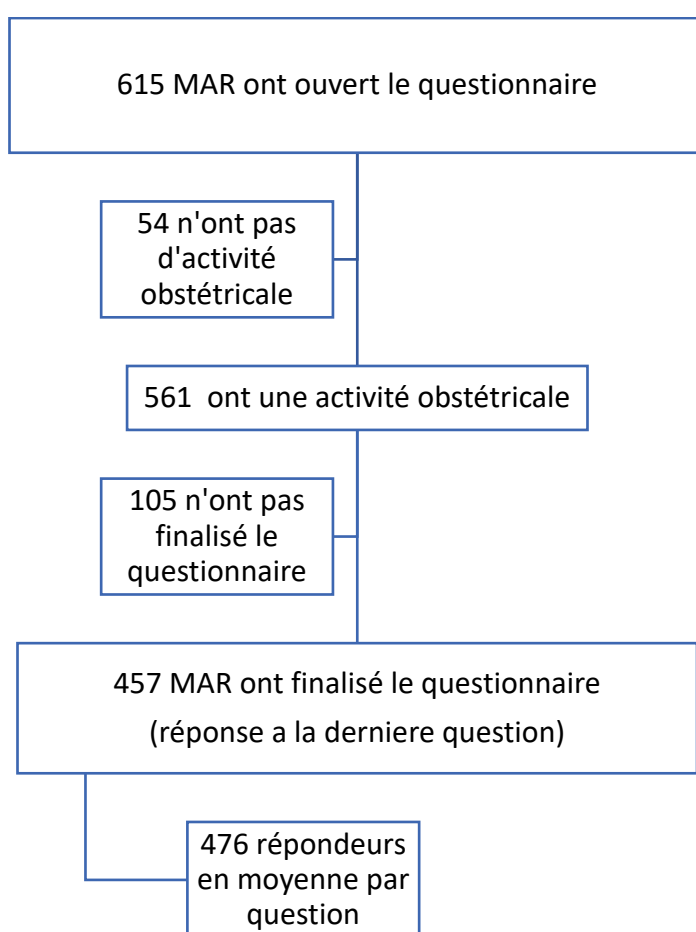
615 MAR ont ouvert le questionnaire

54 n'ont pas d'activité obstétricale

561 ont une activité obstétricale

105 n'ont pas finalisé le questionnaire

457 MAR ont finalisé le questionnaire
(réponse a la derniere question)

476 répondeurs en moyenne par question